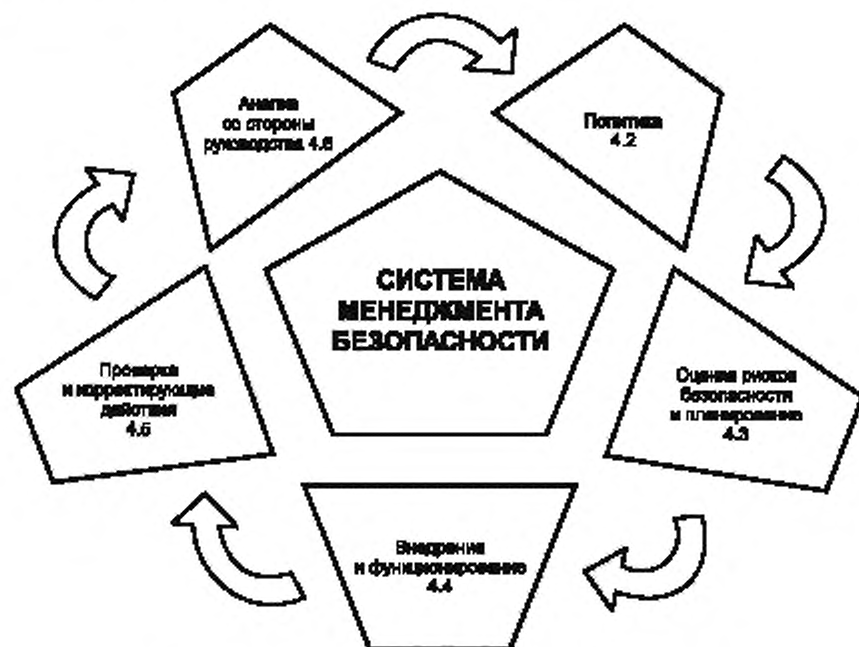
Анализ со стороны руководства 4.6

Политика 4.2

СИСТЕМА МЕНЕДЖМЕНТА БЕЗОПАСНОСТИ

Проверка и корректирующие действия 4.5

Оценка риска безопасности и планирование 4.3

Внедрение и функционирование 4.4